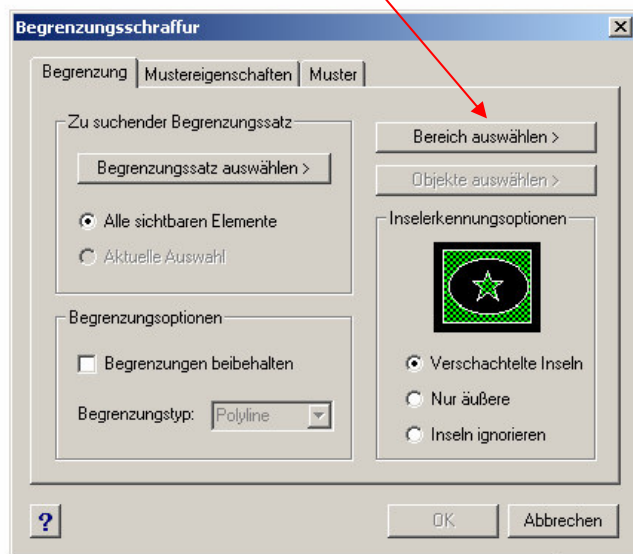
Begrenzungsschraffur

Begrenzung | Mustereigenschaften | Muster

Zu suchender Begrenzungssatz

Begrenzungssatz auswählen >

Alle sichtbaren Elemente

Aktuelle Auswahl

Bereich auswählen >

Objekte auswählen >

Inselerkennungsoptionen

Verschachtelte Inseln

Nur äußere

Inseln ignorieren

Begrenzungsoptionen

Begrenzungen beibehalten

Begrenzungstyp: Polyline

?

OK

Abbrechen